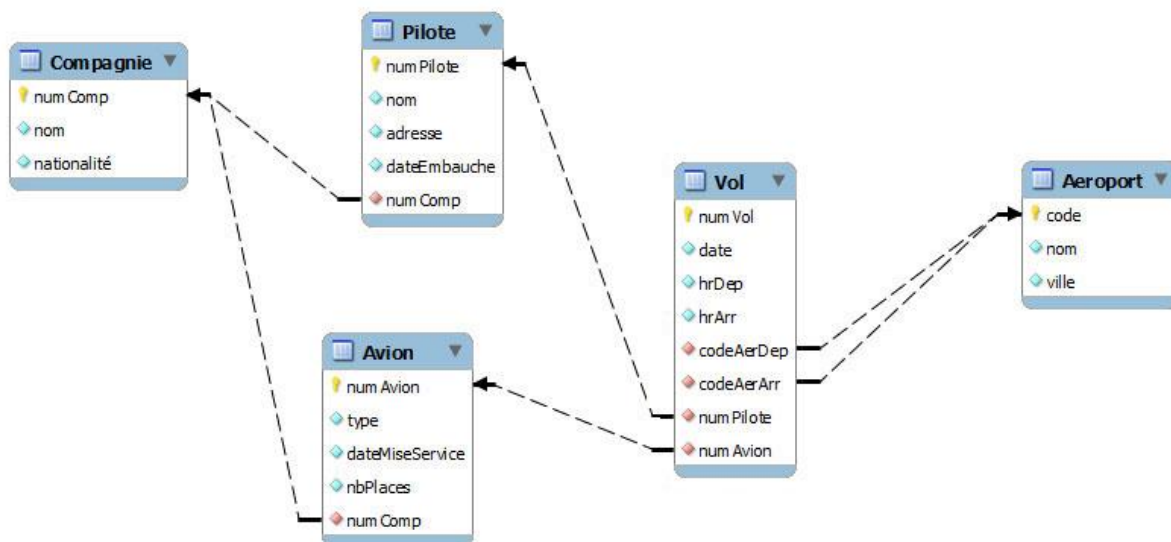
Compagnie
numComp
nom
nationalité

Pilote
numPilote
nom
adresse
dateEmbauche
numComp

Vol
numVol
date
hrDep
hrArr
codeAerDep
codeAerArr
numPilote
numAvion

Aeroport
code
nom
ville

Avion
numAvion
type
dateMiseService
nbPlaces
numComp